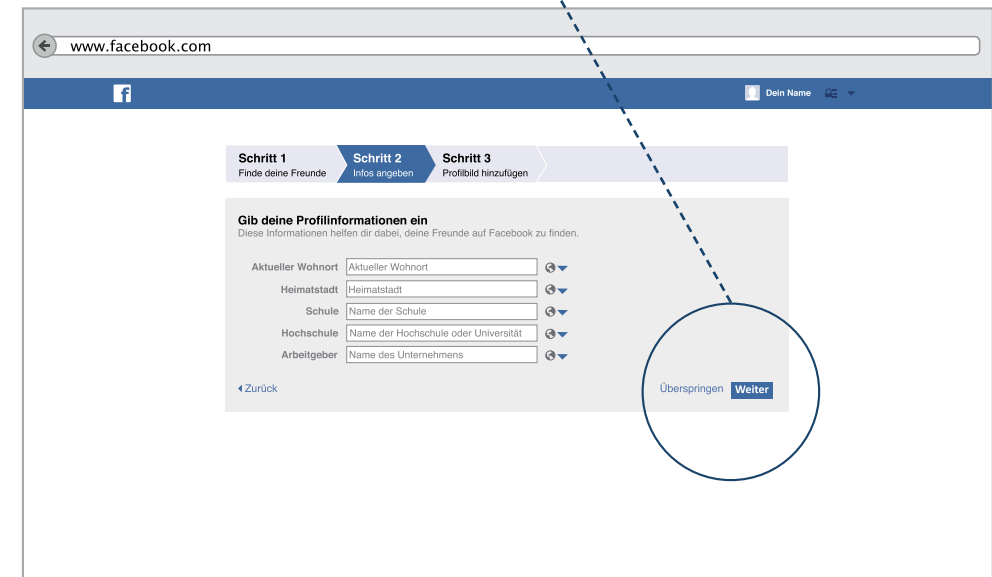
www.facebook.com

f

Dein Name

Schritt 1
Finde deine Freunde

Schritt 2
Infos angeben

Schritt 3
Profilbild hinzufügen

Gib deine Profilinformationen ein
Diese Informationen helfen dir dabei, deine Freunde auf Facebook zu finden.

| | |
|---|---|
| Aktueller Wohnort | Aktueller Wohnort |
| Heimatstadt | Heimatstadt |
| Schule | Name der Schule |
| Hochschule | Name der Hochschule oder Universität |
| Arbeitgeber | Name des Unternehmens |

Zurück

Überspringen Weiter